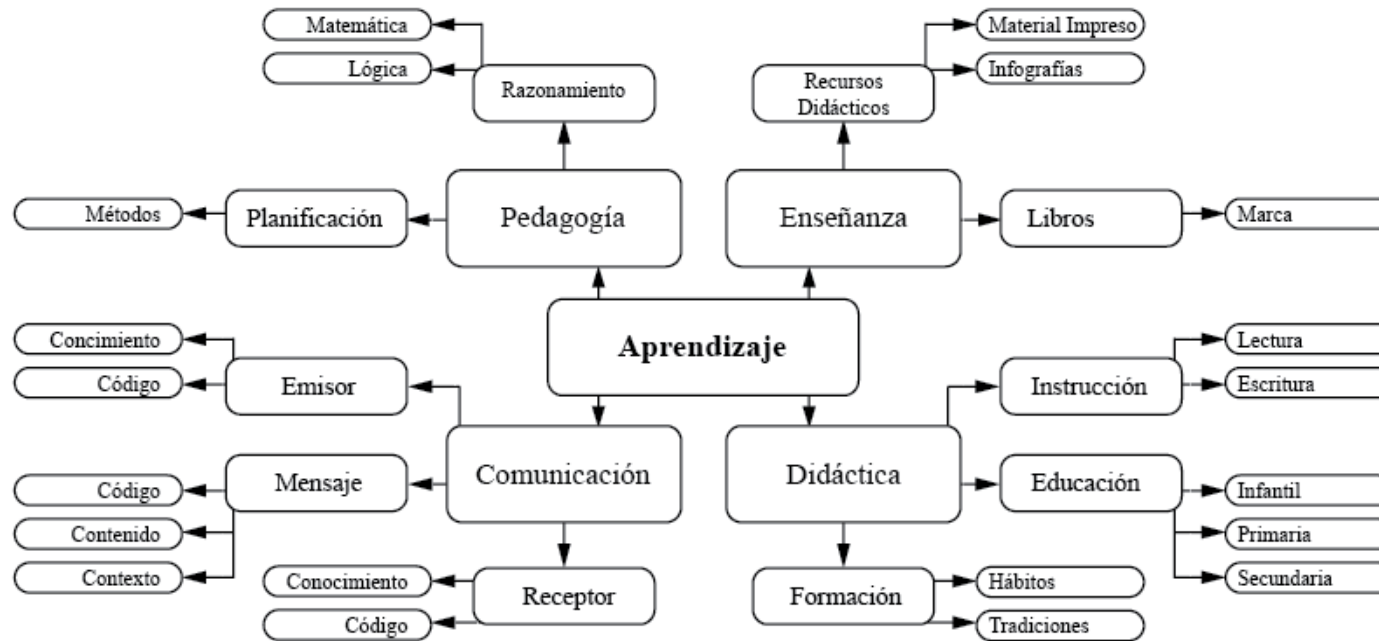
Matemática
Lógica
Razonamiento
Material Impreso
Infografías
Recursos Didácticos
Métodos
Planificación
Pedagogía
Enseñanza
Libros
Marca
Aprendizaje
Concimiento
Código
Emisor
Instrucción
Lectura
Escritura
Código
Contenido
Contexto
Mensaje
Comunicación
Didáctica
Educación
Infantil
Primaria
Secundaria
Conocimiento
Código
Receptor
Formación
Hábitos
Tradiciones